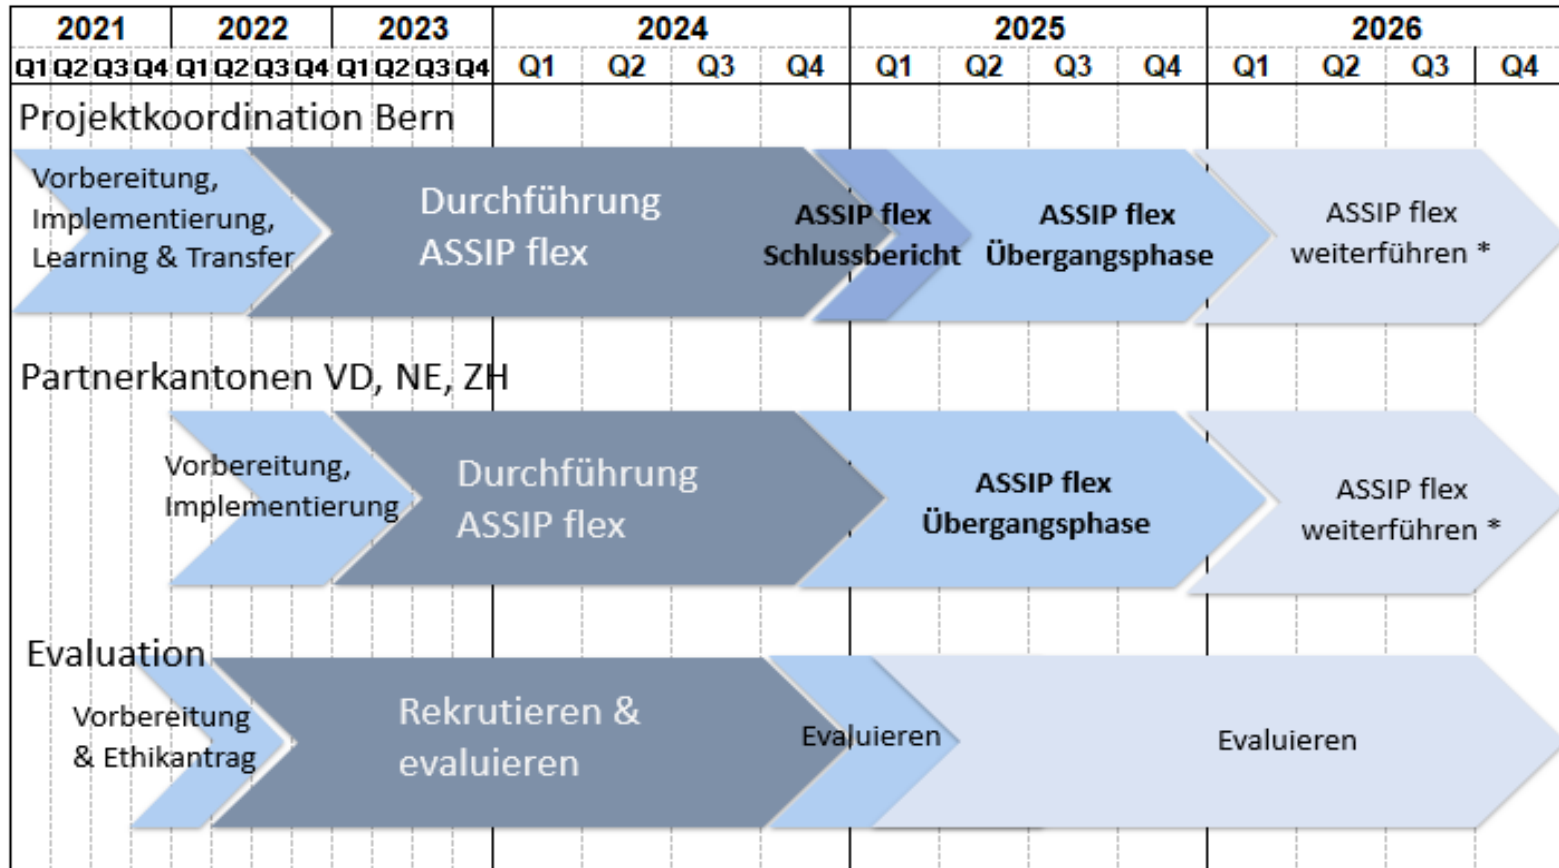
| 2021 | 2022 | 2023 | 2024 | 2025 | 2026 |
|---|---|---|---|---|---|
| Q1 Q2 Q3 Q4 | Q1 Q2 Q3 Q4 | Q1 Q2 Q3 Q4 | Q1 Q2 Q3 Q4 | Q1 Q2 Q3 Q4 | Q1 Q2 Q3 Q4 |

Projektkoordination Bern

Vorbereitung, Implementierung, Learning & Transfer

Durchführung ASSIP flex

ASSIP flex Schlussbericht

ASSIP flex Übergangsphase

ASSIP flex weiterführen *

Partnerkantonen VD, NE, ZH

Vorbereitung, Implementierung

Durchführung ASSIP flex

ASSIP flex Übergangsphase

ASSIP flex weiterführen *

Evaluation

Vorbereitung & Ethikantrag

Rekrutieren & evaluieren

Evaluieren

Evaluieren